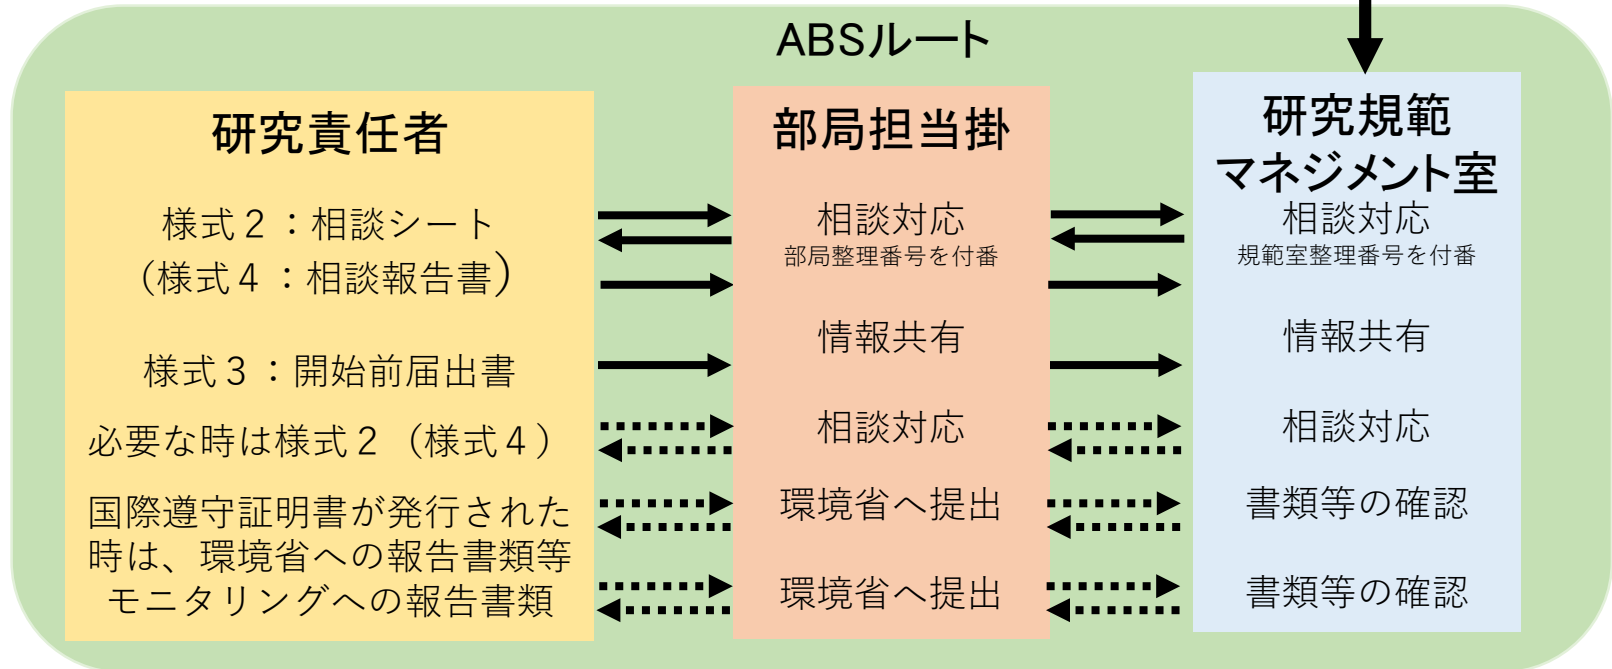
ABSルート

研究責任者

様式２：相談シート
（様式４：相談報告書）

様式３：開始前届出書

必要な時は様式２（様式４）

国際遵守証明書が発行された時は、環境省への報告書類等
モニタリングへの報告書類

部局担当掛

相談対応
部局整理番号を付番

情報共有

相談対応

環境省へ提出

環境省へ提出

研究規範マネジメント室

相談対応
規範室整理番号を付番

情報共有

相談対応

書類等の確認

書類等の確認